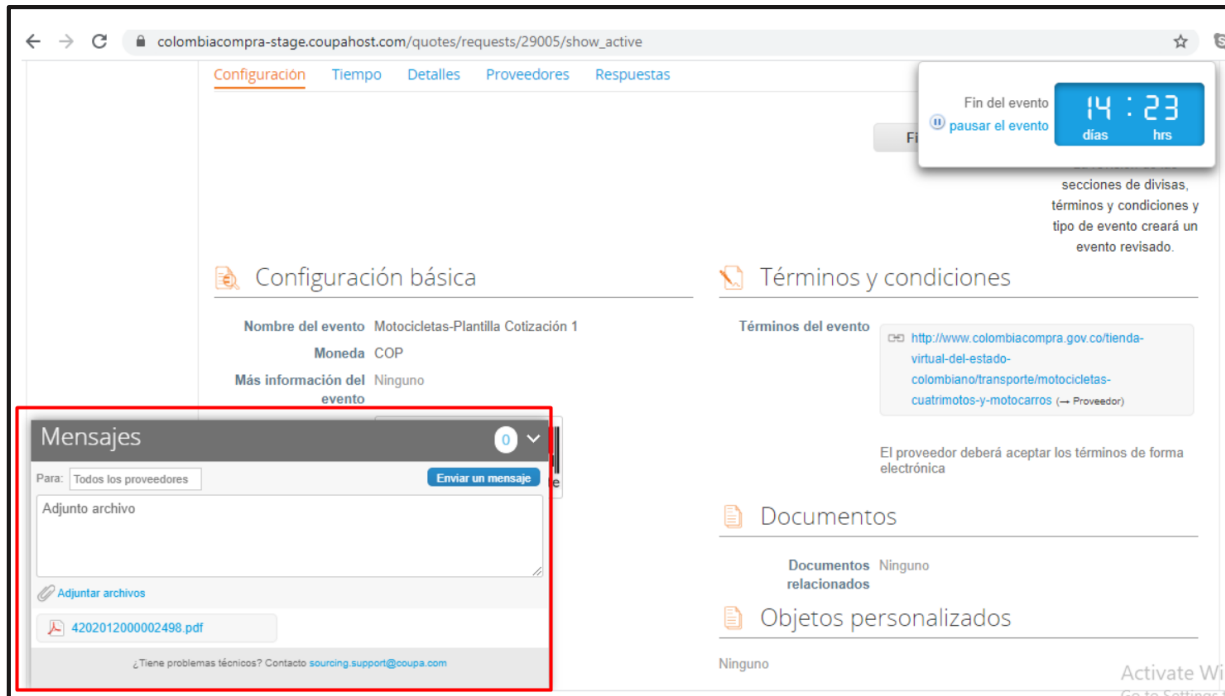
colombiacompra-stage.coupahost.com/quotes/requests/29005/show_active

Configuración Tiempo Detalles Proveedores Respuestas

Fin del evento
pausar el evento

14 : 23
días hrs

Fi

secciones de divisas, términos y condiciones y tipo de evento creará un evento revisado.

Configuración básica

Nombre del evento Motocicletas-Plantilla Cotización 1
Moneda COP
Más información del evento Ninguno

Términos y condiciones

Términos del evento http://www.colombiacompra.gov.co/tienda-virtual-del-estado-colombiano/transporte/motocicletas-cuatrimotos-y-motocarros (→ Proveedor)

El proveedor deberá aceptar los términos de forma electrónica

Mensajes 0

Para: Todos los proveedores
Enviar un mensaje

Adjunto archivo

Adjuntar archivos

4202012000002498.pdf

¿Tiene problemas técnicos? Contacto sourcing.support@coupa.com

Documentos

Documentos relacionados Ninguno

Objetos personalizados

Ninguno

Activate Wi
Go to Settings